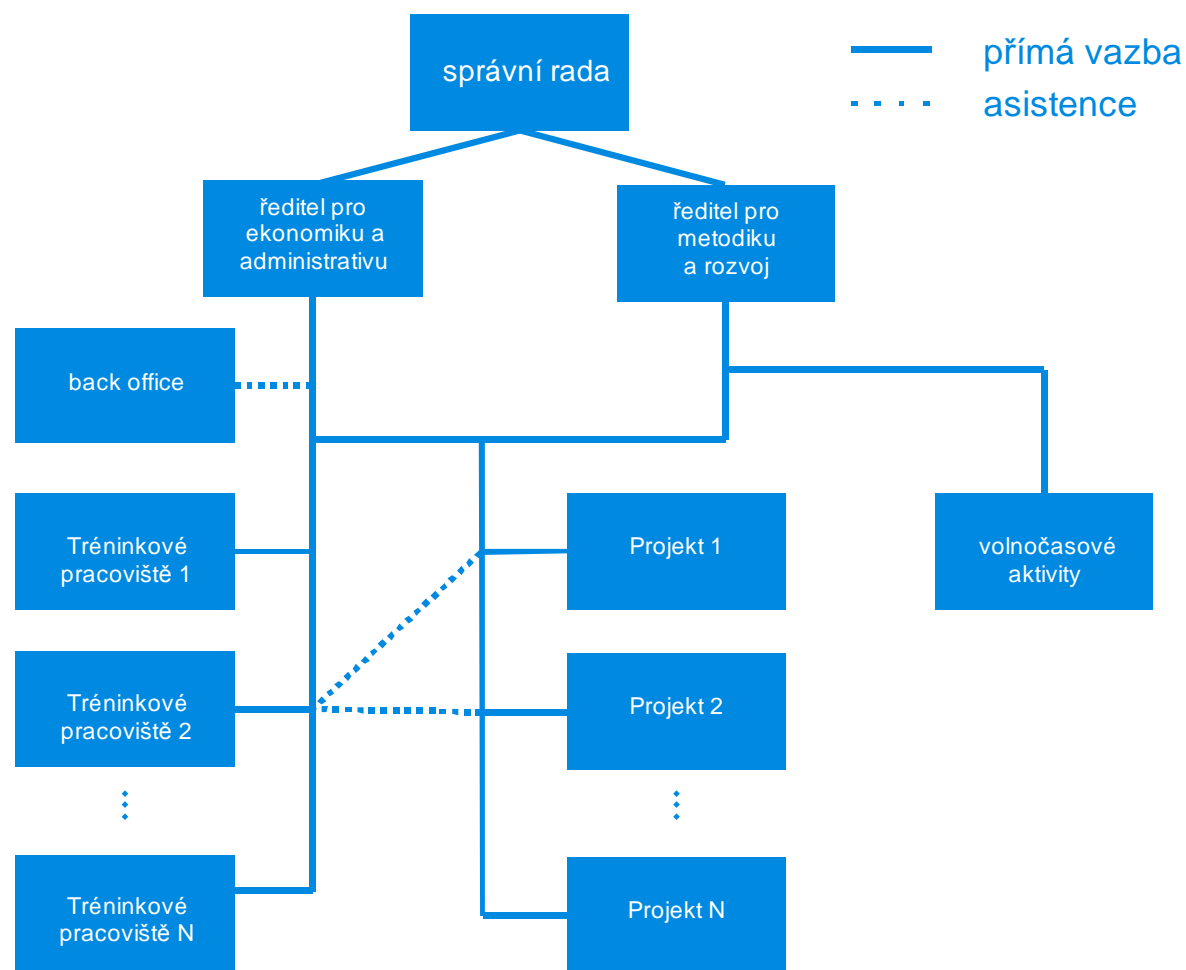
správní rada

přímá vazba
asistence

ředitel pro ekonomiku a administrativu

ředitel pro metodiku a rozvoj

back office

Tréninkové pracoviště 1

Tréninkové pracoviště 2

Tréninkové pracoviště N

Projekt 1

Projekt 2

Projekt N

volnočasové aktivity